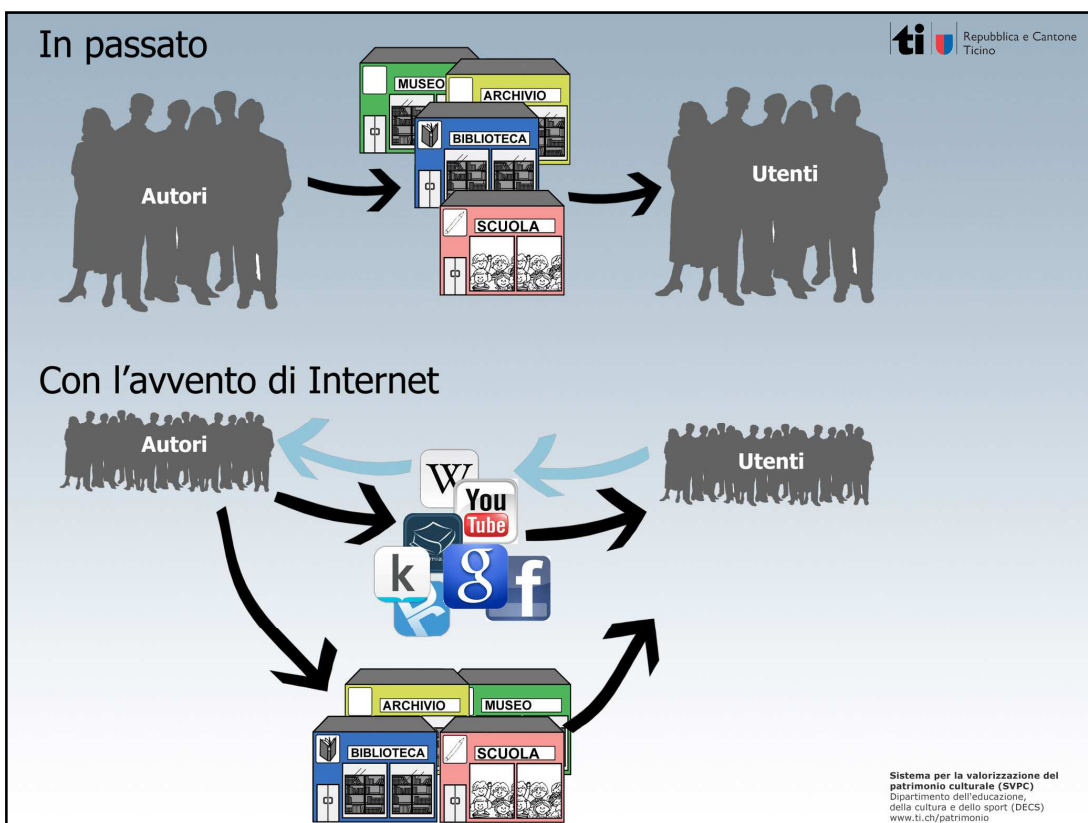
In passato

ti Repubblica e Cantone Ticino

MUSEO
ARCHIVIO
BIBLIOTECA
SCUOLA

Autori

Utenti

Con l'avvento di Internet

Autori

Utenti

W
You Tube
k
g
f

ARCHIVIO
MUSEO
BIBLIOTECA
SCUOLA

Sistema per la valorizzazione del patrimonio culturale (SVPC)
Dipartimento dell'educazione, della cultura e dello sport (DECS)
www.ti.ch/patrimonio